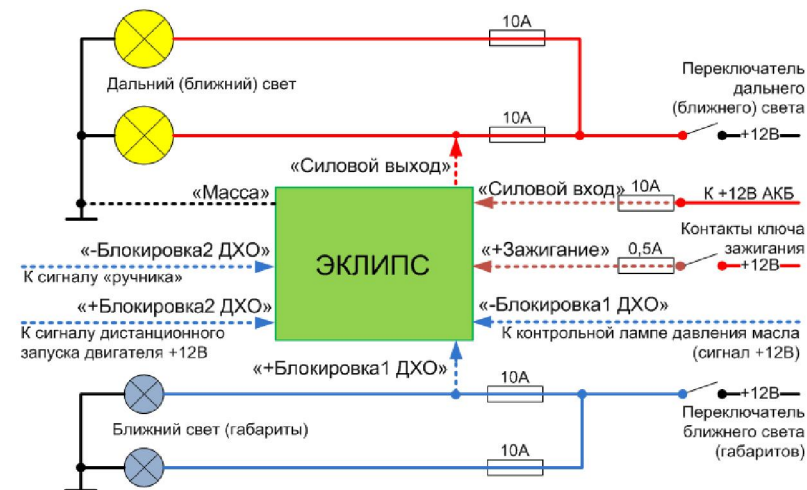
10A

Дальний (ближний) свет

Переключатель дальнего (ближнего) света

10A

+12В

«Силовой выход»

«Масса»

«Силовой вход» 10A

К +12В АКБ

Контакты ключа зажигания

«-Блокировка2 ДХО»

К сигналу «ручника»

ЭКЛИПС

«+Зажигание»

0,5A

+12В

«+Блокировка2 ДХО»

К сигналу дистанционного запуска двигателя +12В

«-Блокировка1 ДХО»

К контрольной лампе давления масла (сигнал +12В)

«+Блокировка1 ДХО»

10A

+12В

Ближний свет (габариты)

Переключатель ближнего света (габаритов)

10A